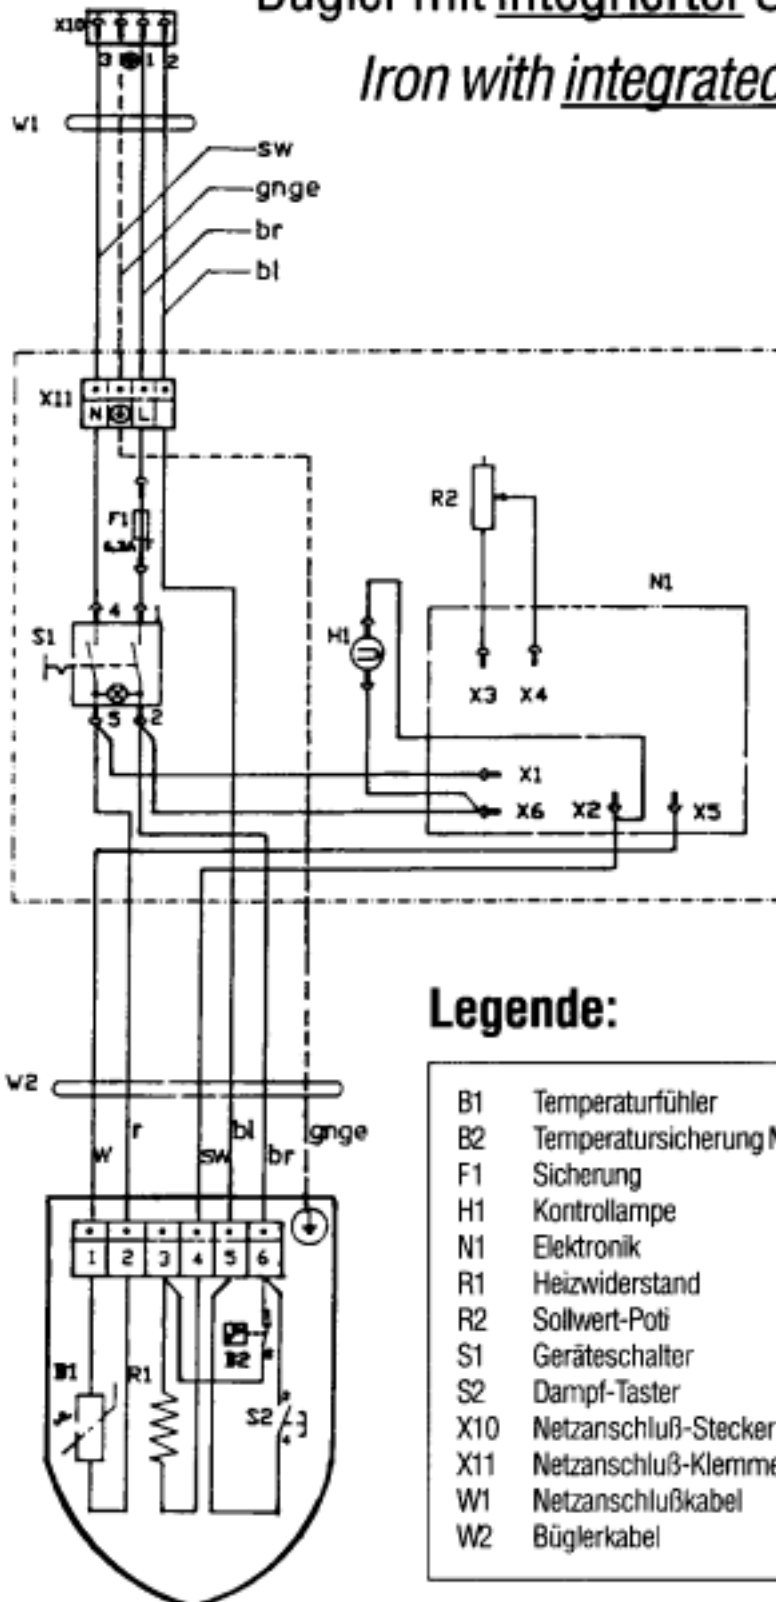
Bügler mit integrierter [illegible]

Iron with integrated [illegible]

X10
3 1 2
W1
sw
gnge
br
bl
X11
N L
F1
6,3A T
R2
N1
H1
S1
4 1
5 2
X3 X4
X1
X6 X2 X5

Legende:

W2
w r sw bl br gnge
1 2 3 4 5 6
B1 R1
B2
S2

| | |
|---|---|
| B1 | Temperaturfühler |
| B2 | Temperatursicherung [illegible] |
| F1 | Sicherung |
| H1 | Kontrollampe |
| N1 | Elektronik |
| R1 | Heizwiderstand |
| R2 | Sollwert-Poti |
| S1 | Geräteschalter |
| S2 | Dampf-Taster |
| X10 | Netzanschluß-Stecker |
| X11 | Netzanschluß-Klemme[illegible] |
| W1 | Netzanschlußkabel |
| W2 | Büglerkabel |